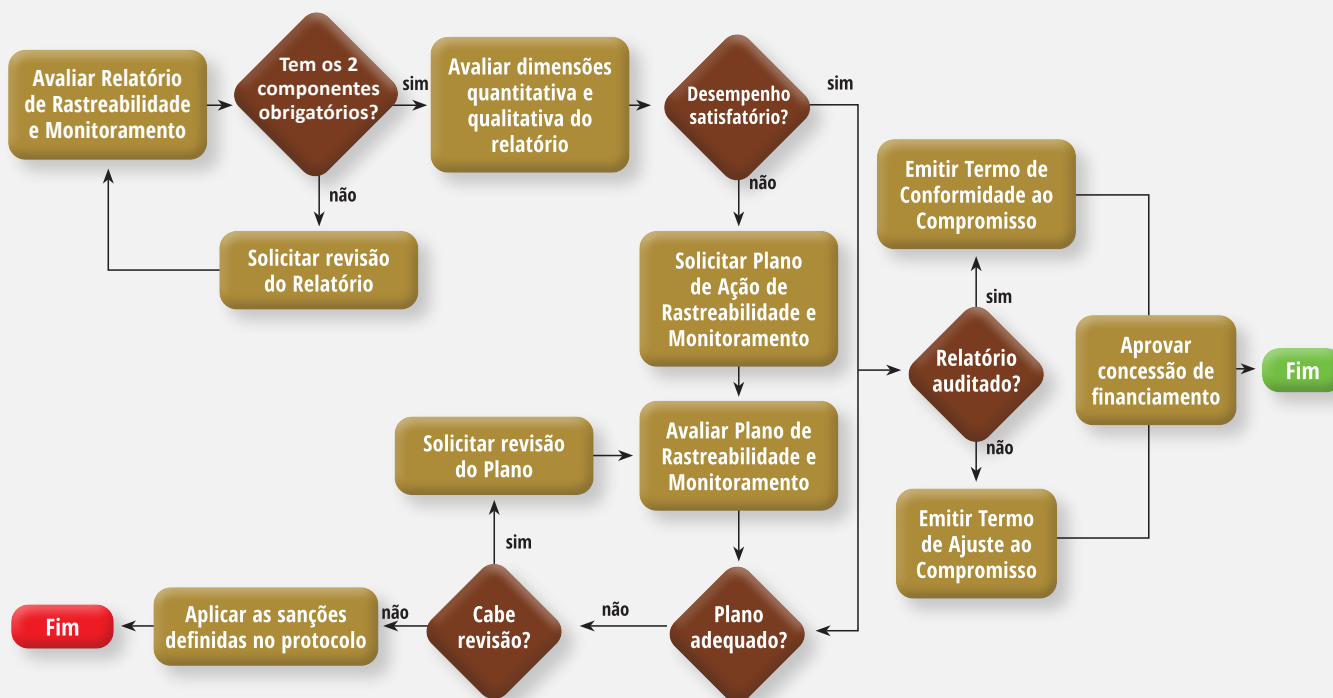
Avaliar Relatório de Rastreabilidade e Monitoramento

Tem os 2 componentes obrigatórios?

sim

não

Solicitar revisão do Relatório

Avaliar dimensões quantitativa e qualitativa do relatório

Desempenho satisfatório?

sim

não

Solicitar Plano de Ação de Rastreabilidade e Monitoramento

Emitir Termo de Conformidade ao Compromisso

sim

Relatório auditado?

não

Aprovar concessão de financiamento

Fim

Emitir Termo de Ajuste ao Compromisso

Solicitar revisão do Plano

Avaliar Plano de Rastreabilidade e Monitoramento

sim

Fim

Aplicar as sanções definidas no protocolo

não

Cabe revisão?

não

Plano adequado?